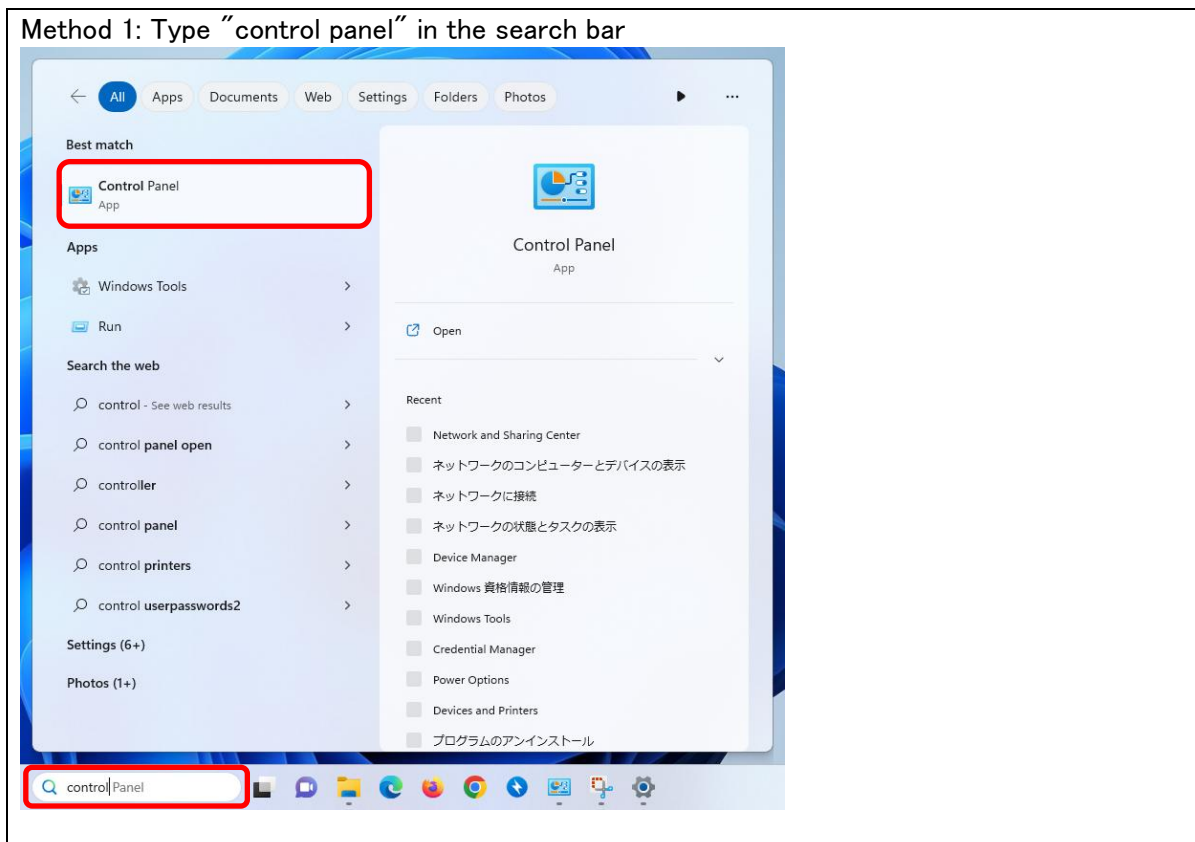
Method 1: Type ″control panel″ in the search bar

All Apps Documents Web Settings Folders Photos ...

Best match

Control Panel
App

Apps

Windows Tools

Run

Search the web

control - See web results

control panel open

controller

control panel

control printers

control userpasswords2

Settings (6+)

Photos (1+)

Control Panel
App

Open

Recent

Network and Sharing Center

ネットワークのコンピューターとデバイスの表示

ネットワークに接続

ネットワークの状態とタスクの表示

Device Manager

Windows 資格情報の管理

Windows Tools

Credential Manager

Power Options

Devices and Printers

プログラムのアンインストール

control Panel